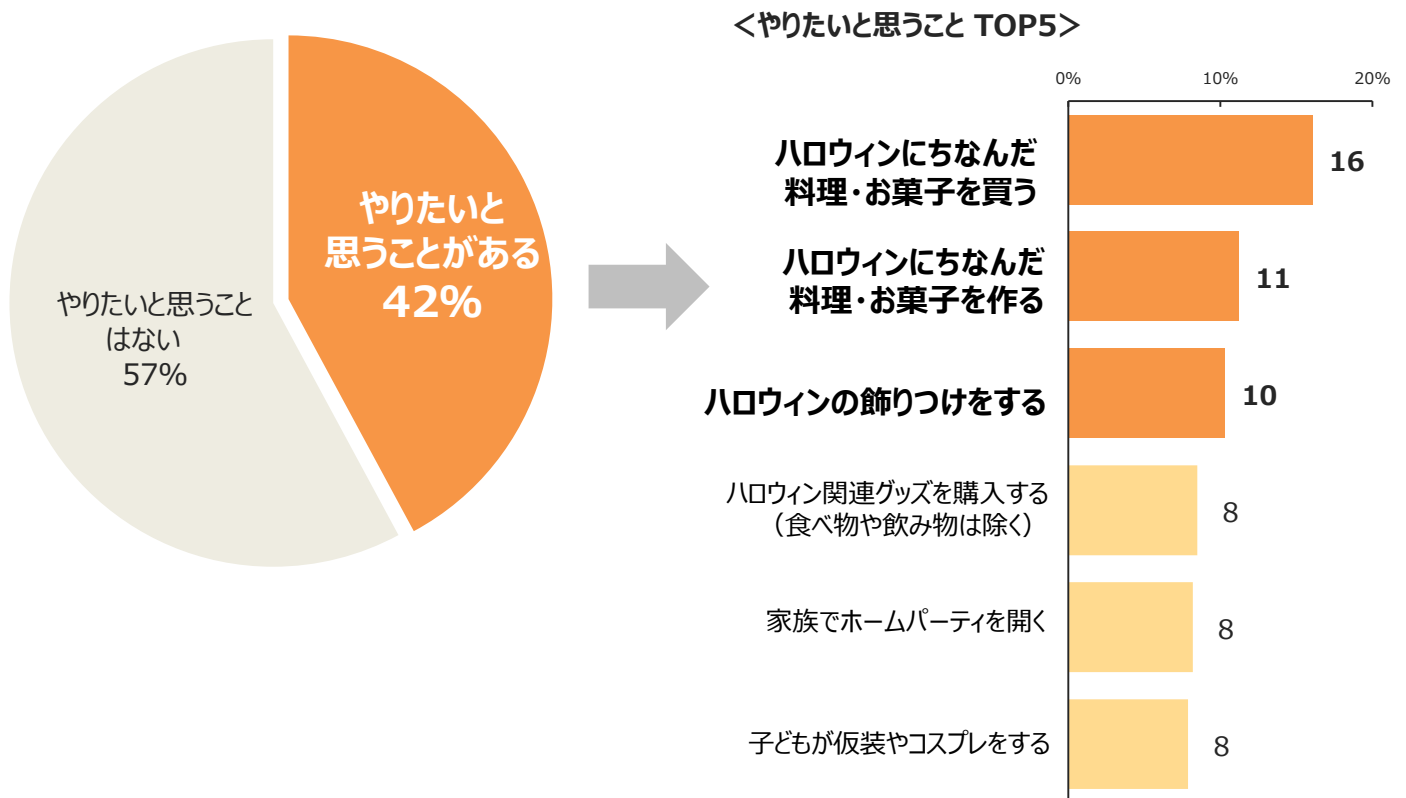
やりたいと思うことはない
57%

やりたいと思うことがある
42%

＜やりたいと思うこと TOP5＞

0%
10%
20%

ハロウィンにちなんだ料理・お菓子を買う 16
ハロウィンにちなんだ料理・お菓子を作る 11
ハロウィンの飾りつけをする 10
ハロウィン関連グッズを購入する（食べ物や飲み物は除く） 8
家族でホームパーティを開く 8
子どもが仮装やコスプレをする 8